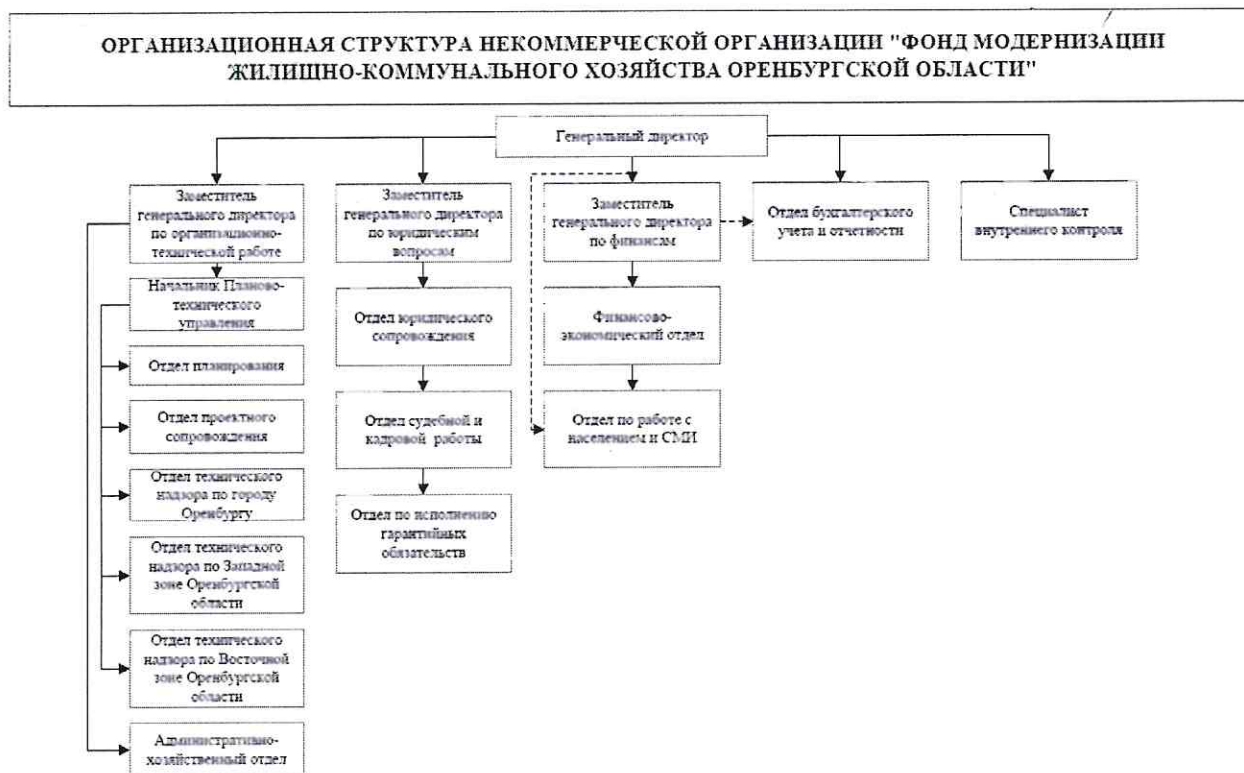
ОРГАНИЗАЦИОННАЯ СТРУКТУРА НЕКОММЕРЧЕСКОЙ ОРГАНИЗАЦИИ "ФОНД МОДЕРНИЗАЦИИ ЖИЛИЩНО-КОММУНАЛЬНОГО ХОЗЯЙСТВА ОРЕНБУРГСКОЙ ОБЛАСТИ"

Генеральный директор

Заместитель генерального директора по организационно-технической работе

Заместитель генерального директора по юридическим вопросам

Заместитель генерального директора по финансам

Отдел бухгалтерского учета и отчетности

Специалист внутреннего контроля

Начальник Планово-технического управления

Отдел планирования

Отдел проектного сопровождения

Отдел технического надзора по городу Оренбургу

Отдел технического надзора по Западной зоне Оренбургской области

Отдел технического надзора по Восточной зоне Оренбургской области

Административно-хозяйственный отдел

Отдел юридического сопровождения

Отдел судебной и кадровой работы

Отдел по исполнению гарантийных обязательств

Финансово-экономический отдел

Отдел по работе с населением и СМИ